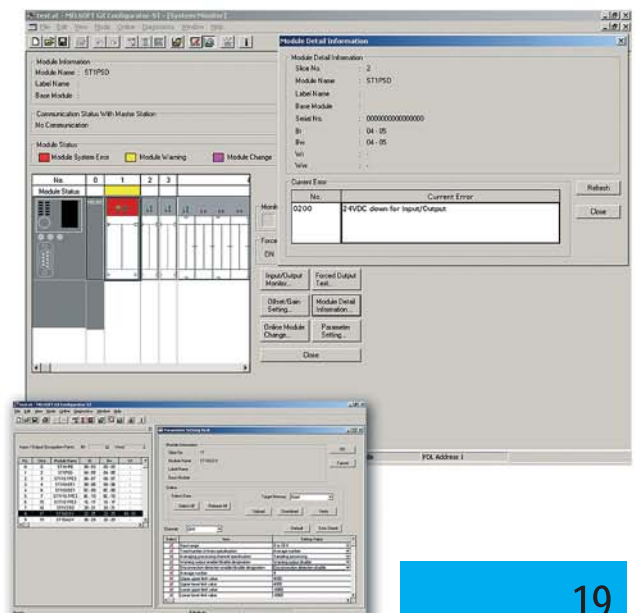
Test.st - MELSOFT GX Configurator-ST - [System Monitor]

File Edit View Mode Online Diagnostics Window Help

Module Information
Module Name : ST1PSD
Label Name :
Base Module :

Communication Status With Master Station
No Communication

Module Status
Module System Error
Module Warning
Module Change

| No. | 0 | 1 | 2 | 3 |
|---|---|---|---|---|
| Module Status | | | | |

Monitor

Forced

ON

Module Detail Information

Module Detail Information
Slice No. : 2
Module Name : ST1PSD
Label Name :
Base Module :
Serial No. : 000000000000000
Br : 04 - 05
Bw : 04 - 05
Wr : -
Ww : -

Current Error

| No. | Current Error |
|---|---|
| 0200 | 24VDC down for Input/Output. |

Refresh

Close

Input/Output Monitor...

Forced Output Test...

Offset/Gain Setting...

Module Detail Information...

Online Module Change...

Parameter Setting...

Close

Parameter Setting Unit

ROL Address 1

19